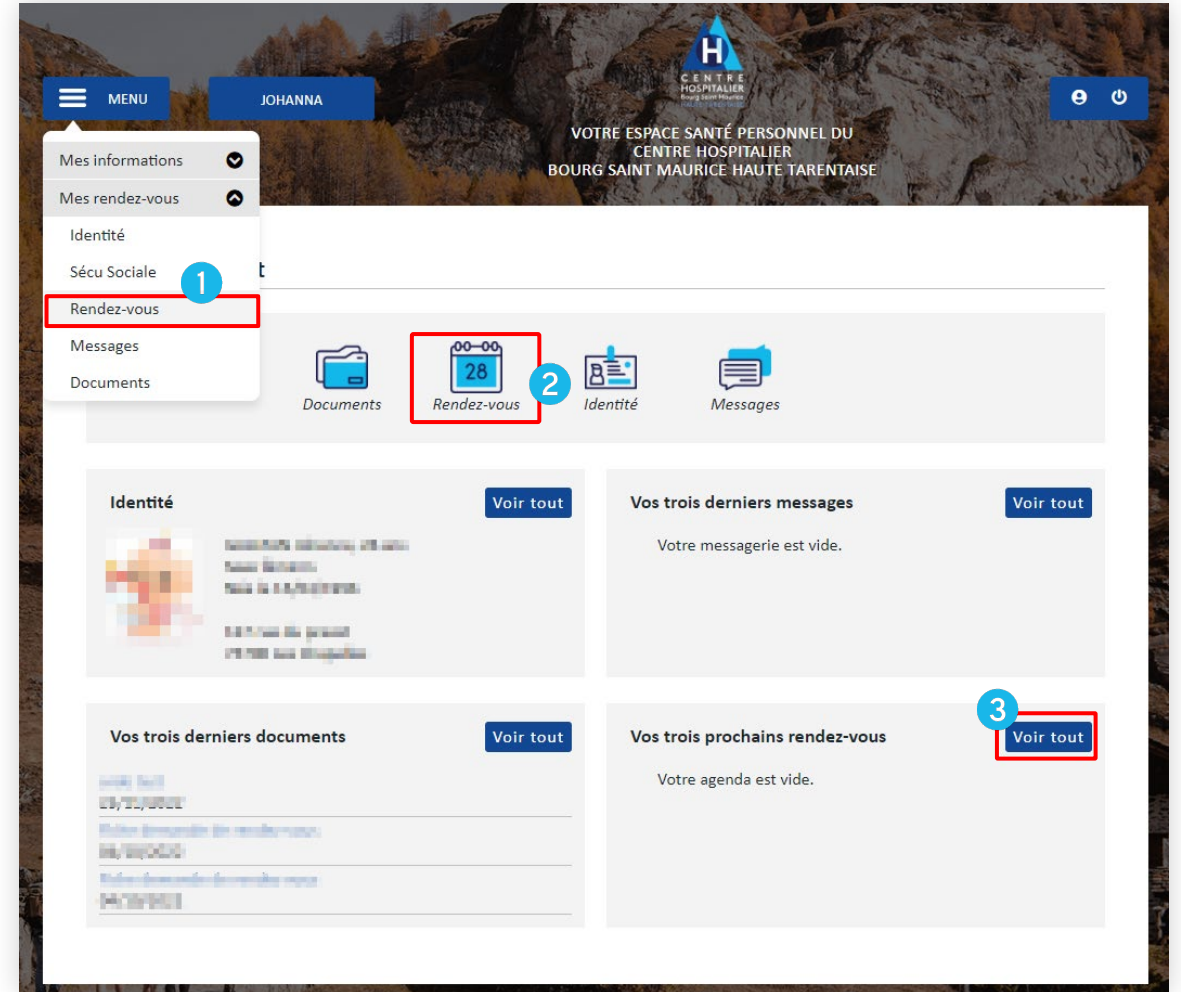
MENU

JOHANNA

H
CENTRE HOSPITALIER
Bourg Saint Maurice

VOTRE ESPACE SANTÉ PERSONNEL DU CENTRE HOSPITALIER BOURG SAINT MAURICE HAUTE TARENTAISE

Mes informations
Mes rendez-vous
Identité
Sécu Sociale
Rendez-vous
Messages
Documents

1

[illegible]t

Documents

28
Rendez-vous

2

Identité

Messages

Identité

Voir tout

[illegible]

Vos trois derniers messages

Voir tout

Votre messagerie est vide.

Vos trois derniers documents

Voir tout

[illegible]

3

Vos trois prochains rendez-vous

Voir tout

Votre agenda est vide.